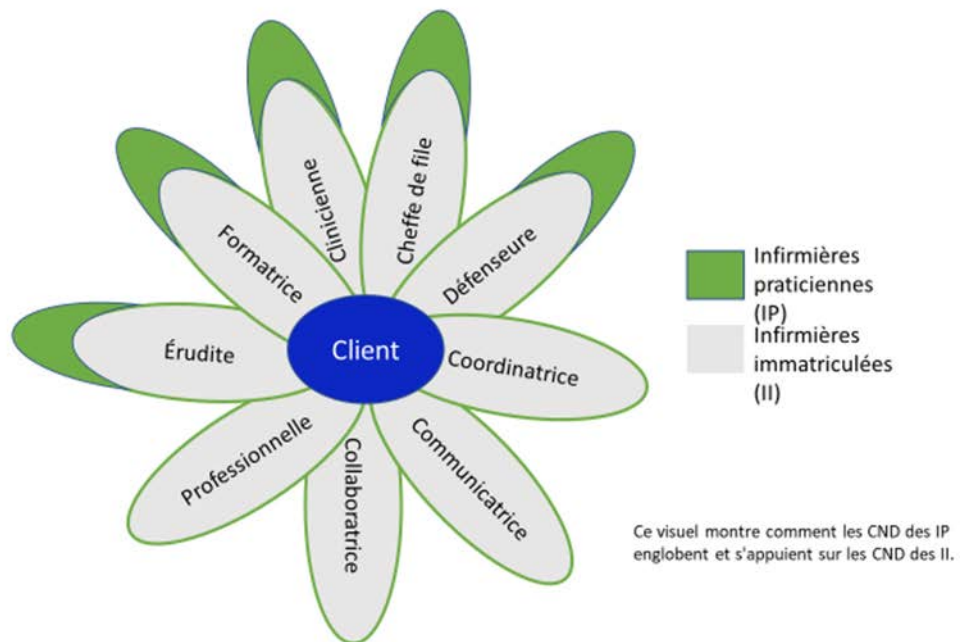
Clinicienne

Cheffe de file

Formatrice

Défenseure

Érudite

Client

Coordinatrice

Professionnelle

Collaboratrice

Communicatrice

Infirmières praticiennes (IP)

Infirmières immatriculées (II)

Ce visuel montre comment les CND des IP englobent et s'appuient sur les CND des II.